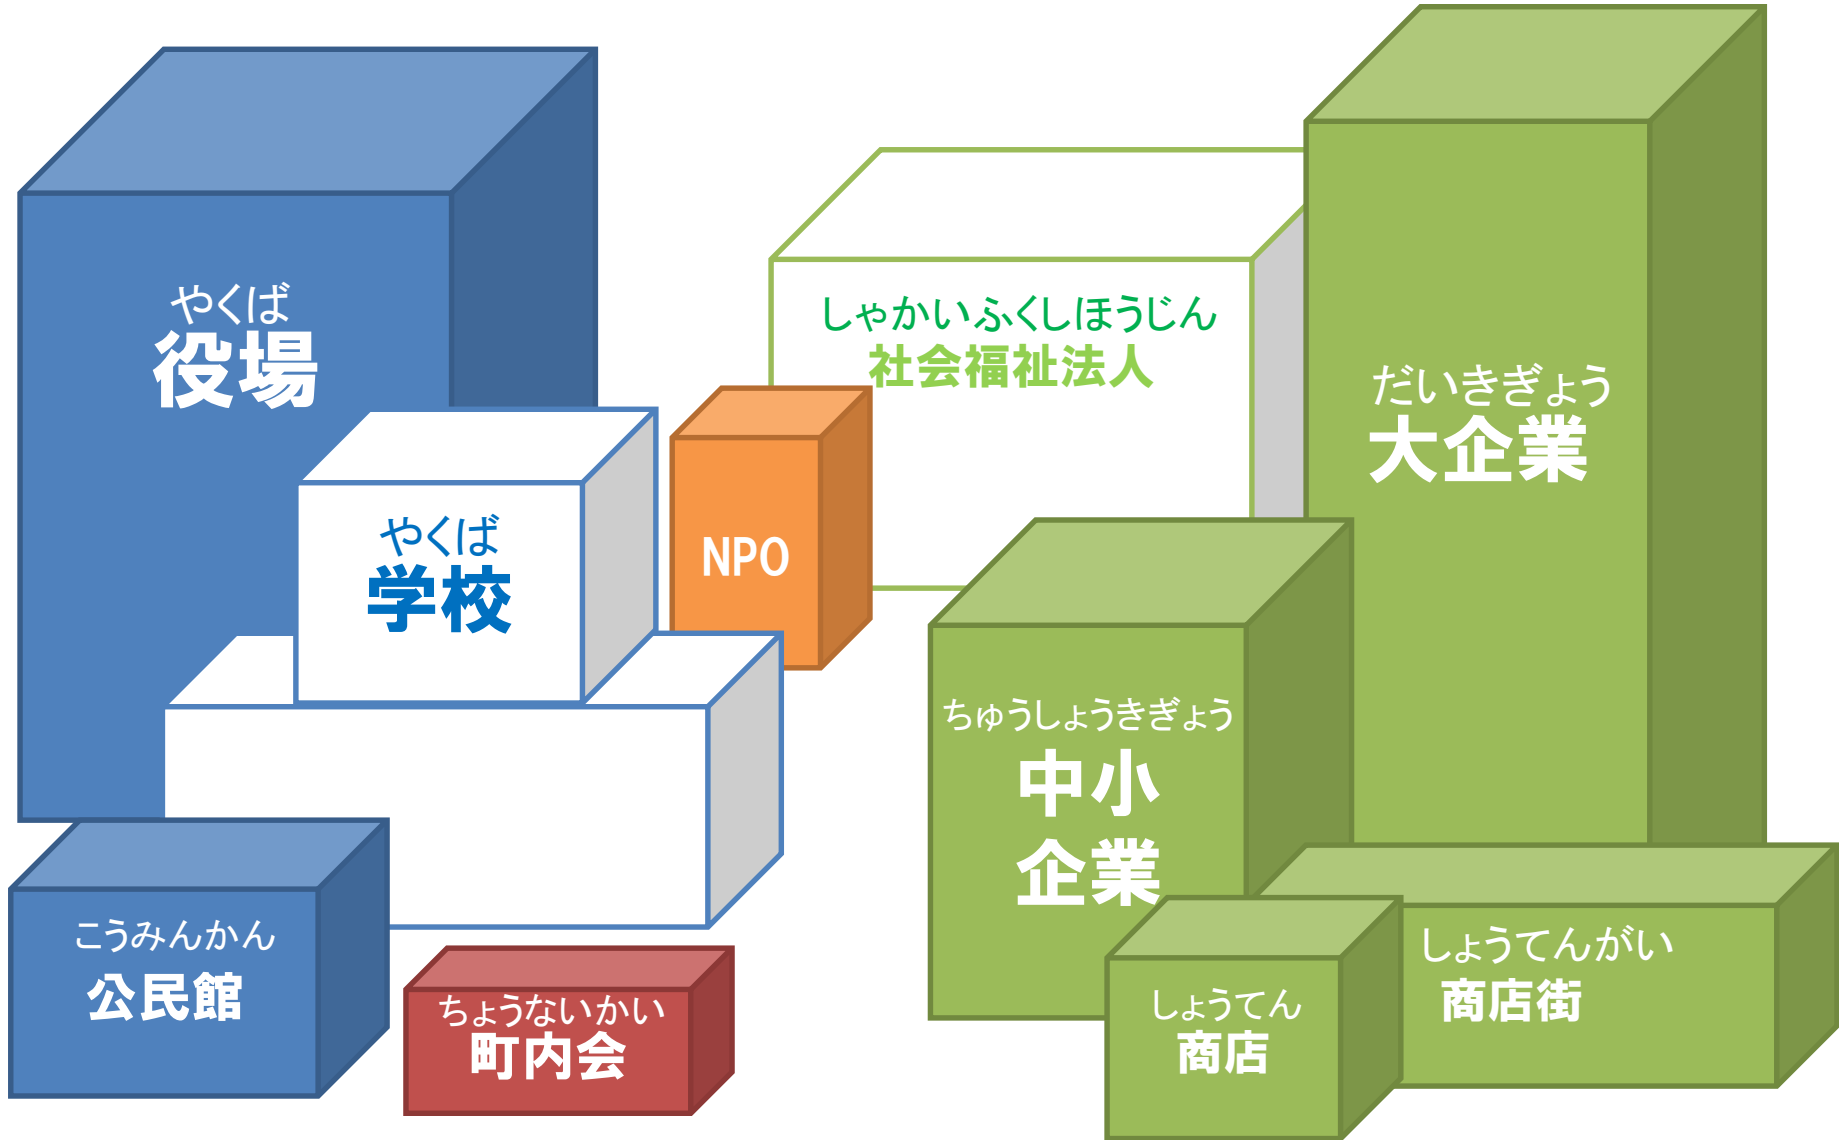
やくば
役場

やくば
学校

NPO

しゃかいふくしほうじん
社会福祉法人

だいきぎょう
大企業

ちゅうしょうきぎょう
中小
企業

こうみんかん
公民館

ちょうないかい
町内会

しょうてん
商店

しょうてんがい
商店街